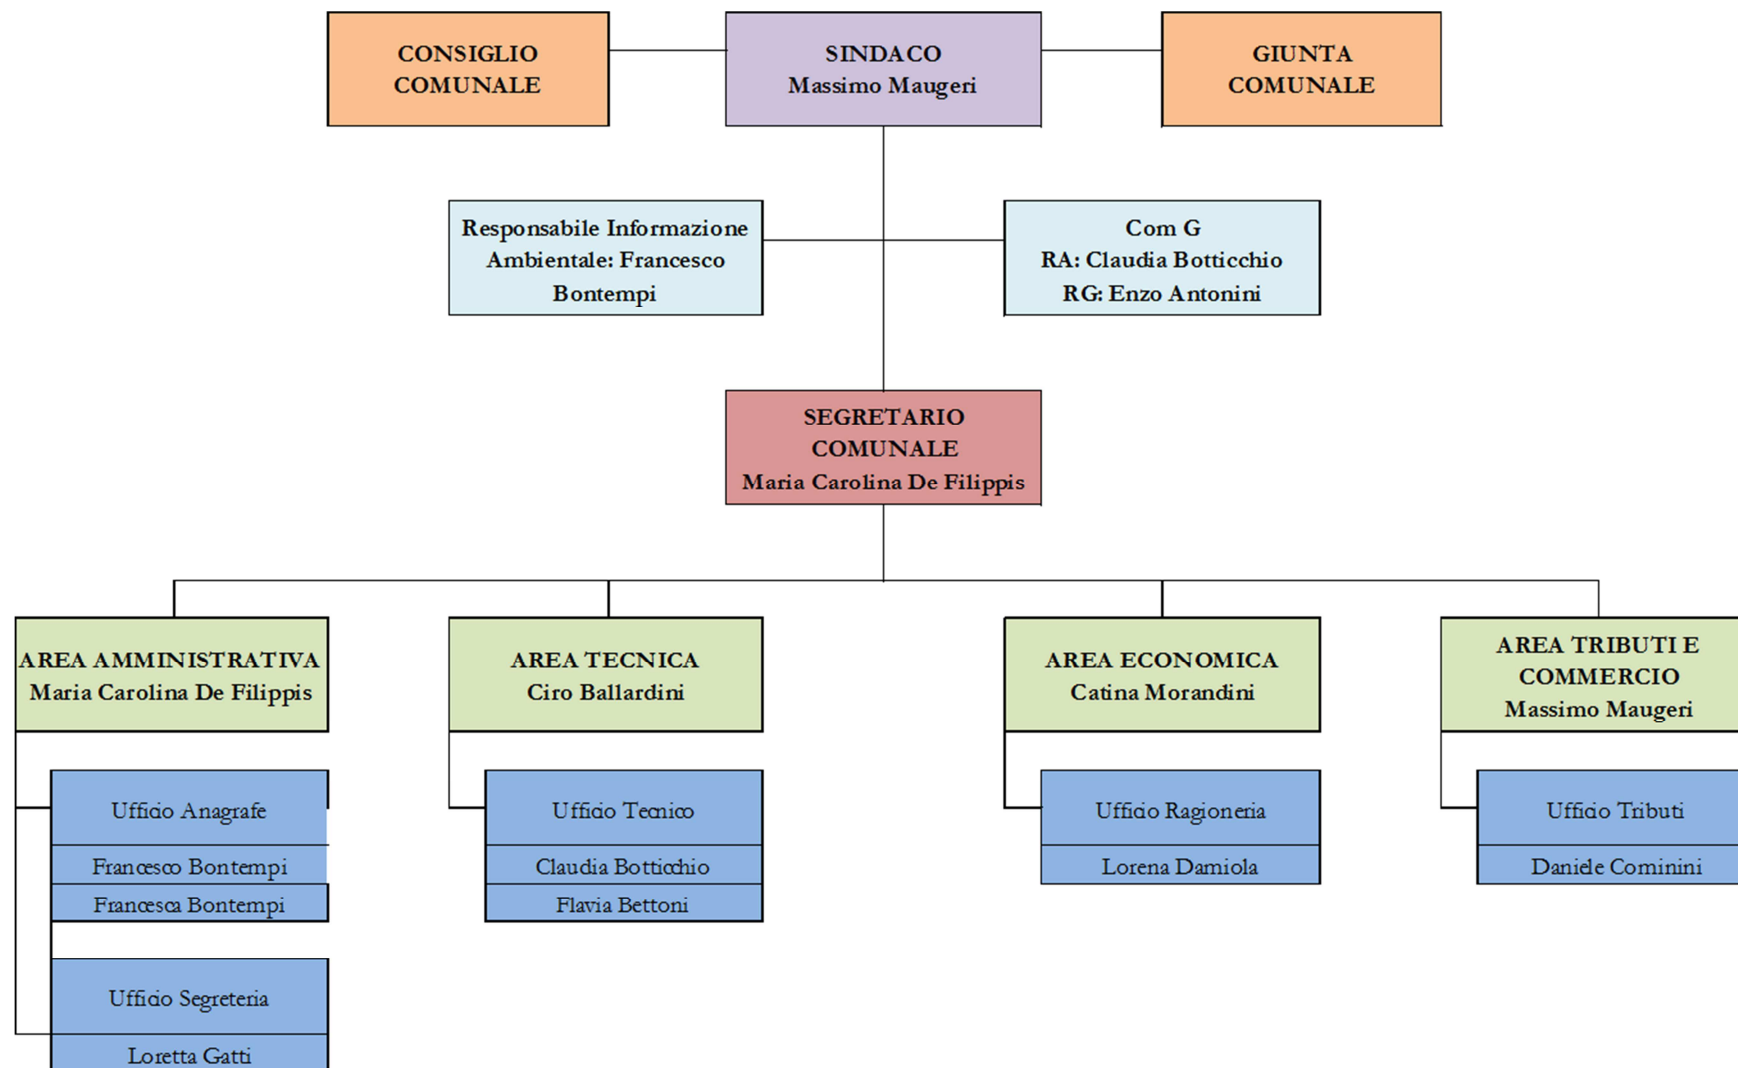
CONSIGLIO COMUNALE

SINDACO
Massimo Maugeri

GIUNTA COMUNALE

Responsabile Informazione Ambientale: Francesco Bontempi

Com G
RA: Claudia Botticchio
RG: Enzo Antonini

SEGRETARIO COMUNALE
Maria Carolina De Filippis

AREA AMMINISTRATIVA
Maria Carolina De Filippis

Ufficio Anagrafe

Francesco Bontempi

Francesca Bontempi

Ufficio Segreteria

Loretta Gatti

AREA TECNICA
Ciro Ballardini

Ufficio Tecnico

Claudia Botticchio

Flavia Bettoni

AREA ECONOMICA
Catina Morandini

Ufficio Ragioneria

Lorena Damiola

AREA TRIBUTI E COMMERCIO
Massimo Maugeri

Ufficio Tributi

Daniele Cominini